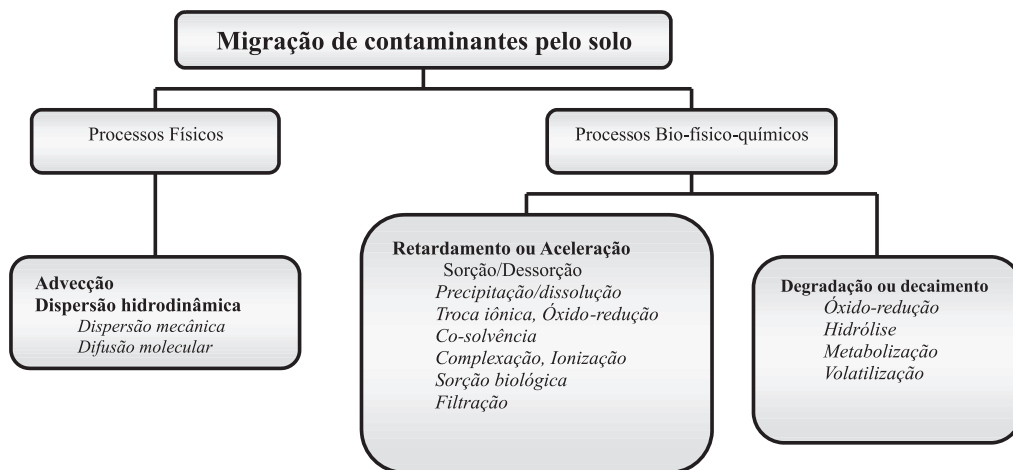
Migração de contaminantes pelo solo

Processos Físicos

Processos Bio-físico-químicos

Advecção
Dispersão hidrodinâmica
Dispersão mecânica
Difusão molecular

Retardamento ou Aceleração
Sorção/Dessorção
Precipitação/dissolução
Troca iônica, Óxido-redução
Co-solvência
Complexação, Ionização
Sorção biológica
Filtração

Degradação ou decaimento
Óxido-redução
Hidrólise
Metabolização
Volatilização